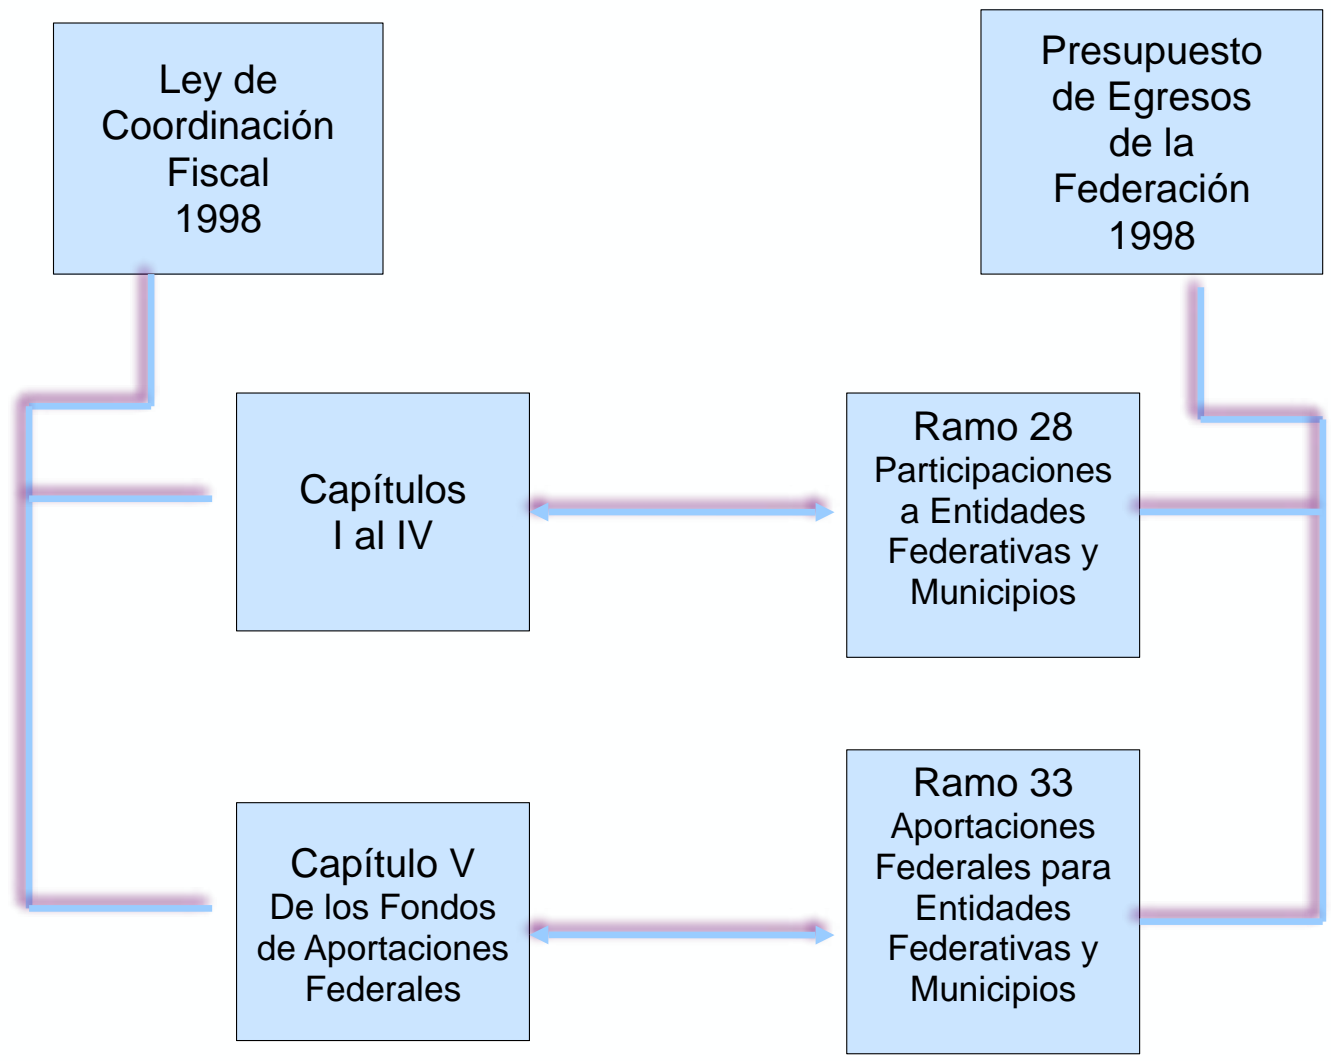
Ley de Coordinación Fiscal 1998

Presupuesto de Egresos de la Federación 1998

Capítulos I al IV

Ramo 28 Participaciones a Entidades Federativas y Municipios

Capítulo V De los Fondos de Aportaciones Federales

Ramo 33 Aportaciones Federales para Entidades Federativas y Municipios